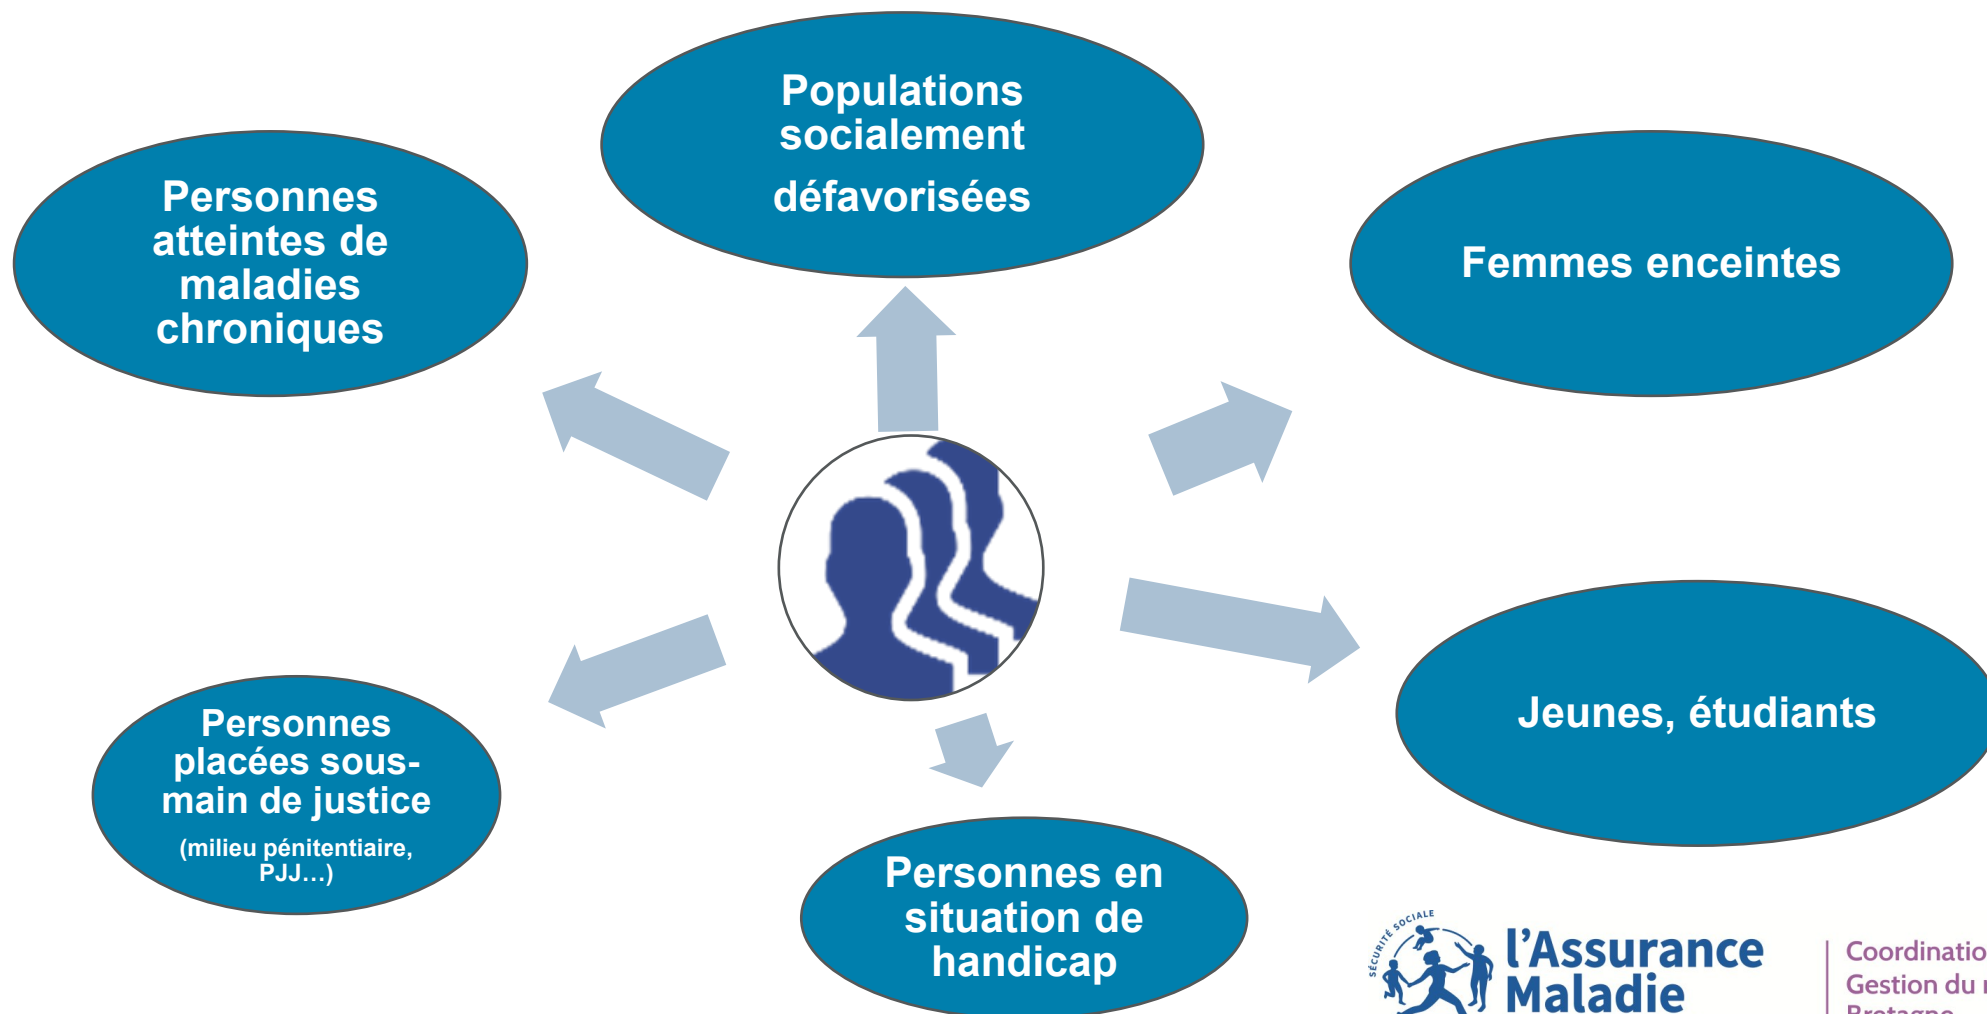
Populations socialement défavorisées

Personnes atteintes de maladies chroniques

Femmes enceintes

Jeunes, étudiants

Personnes placées sous-main de justice

(milieu pénitentiaire, PJJ…)

Personnes en situation de handicap

SÉCURITÉ SOCIALE

l'Assurance Maladie

Coordinatio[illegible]
Gestion du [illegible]
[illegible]